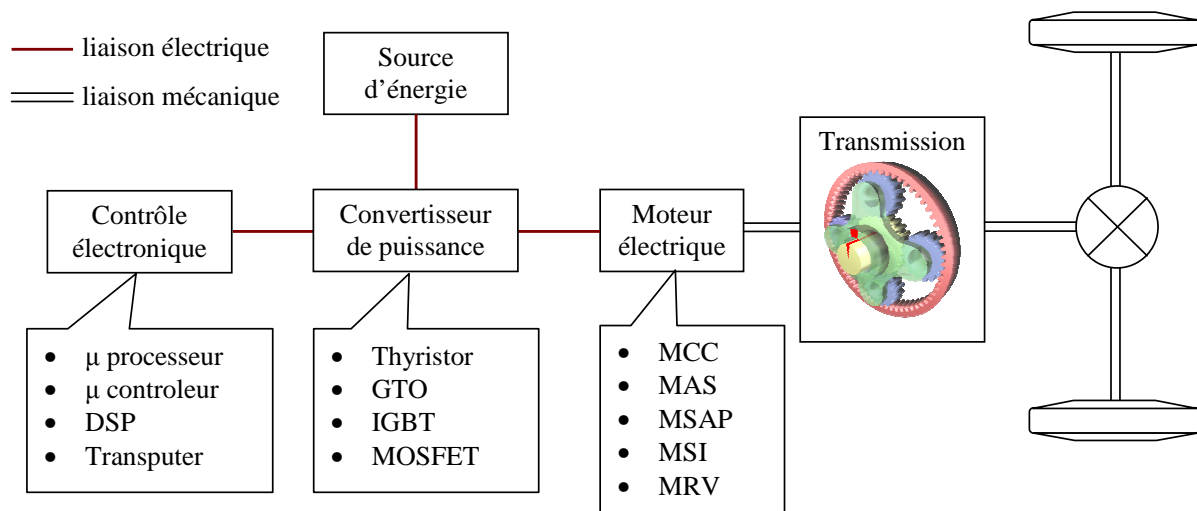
liaison électrique

liaison mécanique

Source d'énergie

Transmission

Contrôle électronique

Convertisseur de puissance

Moteur électrique

- μ processeur
- μ controleur
- DSP
- Transputer

- Thyristor
- GTO
- IGBT
- MOSFET

- MCC
- MAS
- MSAP
- MSI
- MRV